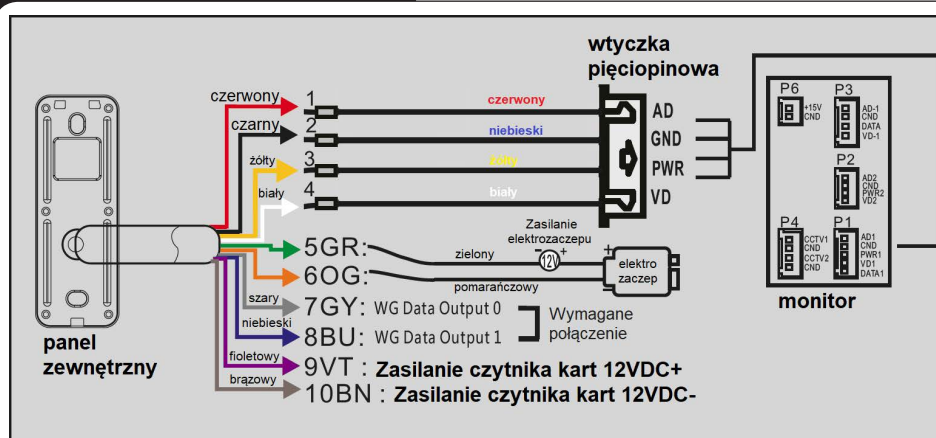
wtyczka pięciopinowa

czerwony
1
czerwony
AD
czarny
2
niebieski
GND
żółty
3
żółty
PWR
biały
4
biały
VD

P6
+15V
CND
P3
AD-1
CND
DATA
VD-1
P2
AD2
CND
PWR2
VD2
P4
CCTV1
CND
CCTV2
CND
P1
AD1
CND
PWR1
VD1
DATA1
monitor

Zasilanie elektrozaczepu
5GR:
zielony
12V
+
elektro zaczep
6OG:
pomarańczowy
+
szary
7GY: WG Data Output 0
Wymagane połączenie
niebieski
8BU: WG Data Output 1

panel zewnętrzny
fioletowy
9VT : Zasilanie czytnika kart 12VDC+
brązowy
10BN : Zasilanie czytnika kart 12VDC-